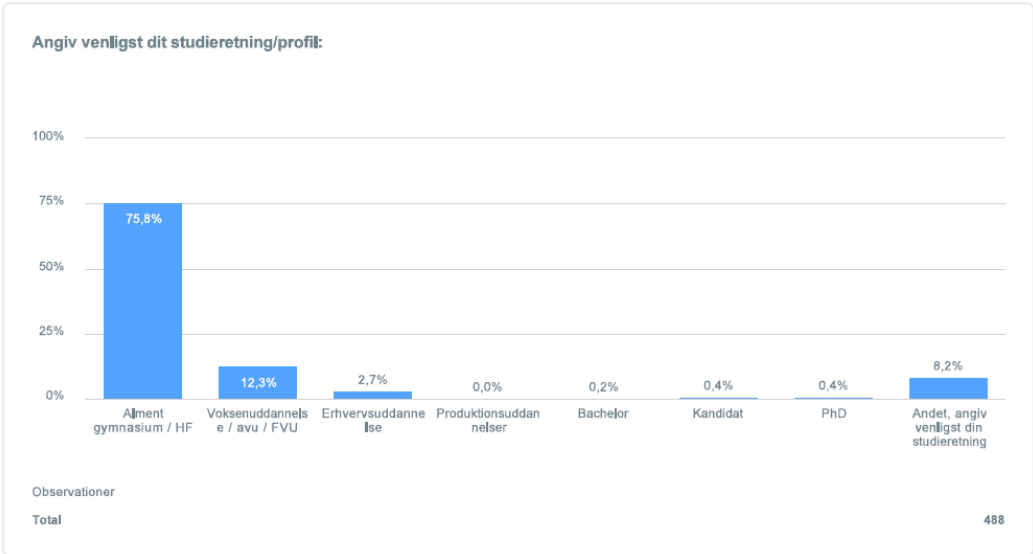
Angiv venligst dit studieretning/profil:

100%
75%
50%
25%
0%

75,8%
12,3%
2,7%
0,0%
0,2%
0,4%
0,4%
8,2%

Alment gymnasium / HF
Voksenuddannelse / avu / FVU
Erhvervsuddannelse
Produktionsuddannelser
Bachelor
Kandidat
PhD
Andet, angiv venligst din studieretning

Observationer

Total 488